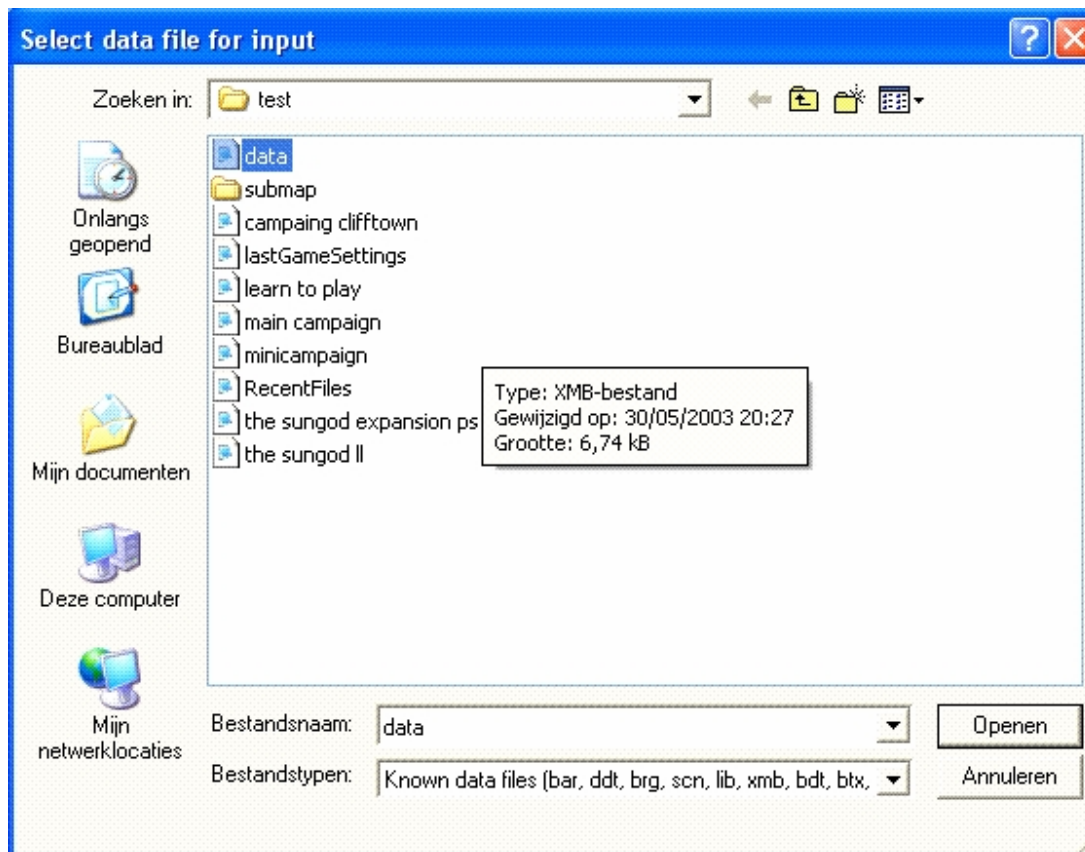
Select data file for input

Zoeken in: test

Onlangs geopend

Bureaublad

Mijn documenten

Deze computer

Mijn netwerklocaties

data
submap
campaing clifftown
lastGameSettings
learn to play
main campaign
minicampaign
RecentFiles
the sungod expansion ps
the sungod ll

Type: XMB-bestand
Gewijzigd op: 30/05/2003 20:27
Grootte: 6,74 kB

Bestandsnaam: data

Bestandstypen: Known data files (bar, ddt, brg, scn, lib, xmb, bdt, btx,

Openen

Annuleren